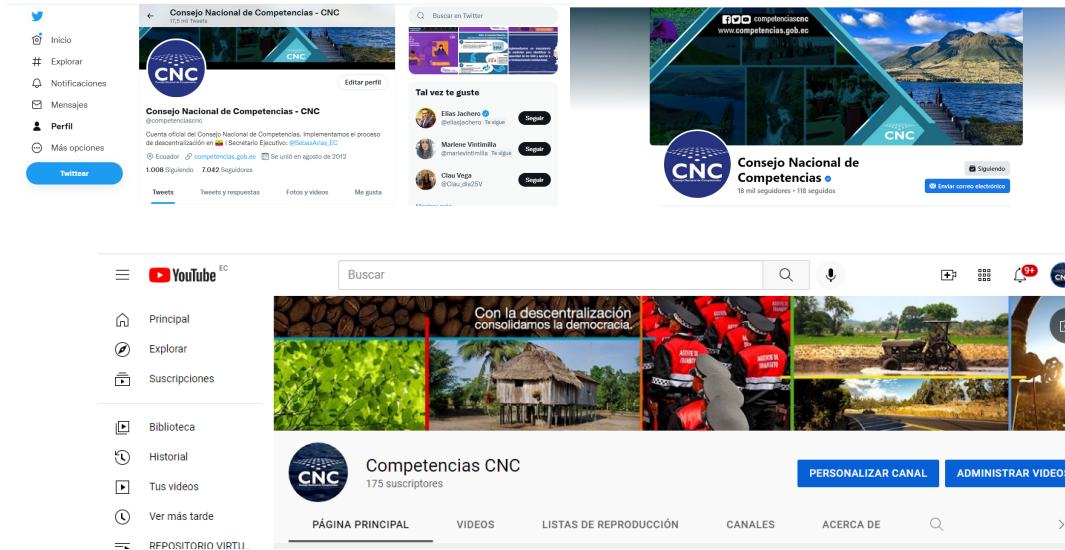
Inicio
Explorar
Notificaciones
Mensajes
Perfil
Más opciones
Twittear

Consejo Nacional de Competencias - CNC
17,5 mil Tweets

CNC

Editar perfil

Consejo Nacional de Competencias - CNC
@competenciascnc

Cuenta oficial del Consejo Nacional de Competencias. Implementamos el proceso de descentralización en 🇪🇨 | Secretario Ejecutivo: @SebasArias_EC

Ecuador competencias.gob.ec Se unió en agosto de 2012
1.008 Siguiendo 7.042 Seguidores

Tweets Tweets y respuestas Fotos y videos Me gusta

Buscar en Twitter

Tal vez te guste
Elias Jachero @eliasjachero Te sigue Seguir
Marlene Vintimilla @marlevintimilla Te sigue Seguir
Clau Vega @Clau_dia25V Seguir

competenciascnc
www.competencias.gob.ec

CNC

Consejo Nacional de Competencias
18 mil seguidores • 118 seguidos
Siguiendo
Enviar correo electrónico

YouTube EC
Buscar
9+

Principal
Explorar
Suscripciones
Biblioteca
Historial
Tus videos
Ver más tarde
REPOSITORIO VIRTU...

Con la descentralización consolidamos la democracia.

CNC
Competencias CNC
175 suscriptores
PERSONALIZAR CANAL
ADMINISTRAR VIDEOS

PÁGINA PRINCIPAL VIDEOS LISTAS DE REPRODUCCIÓN CANALES ACERCA DE